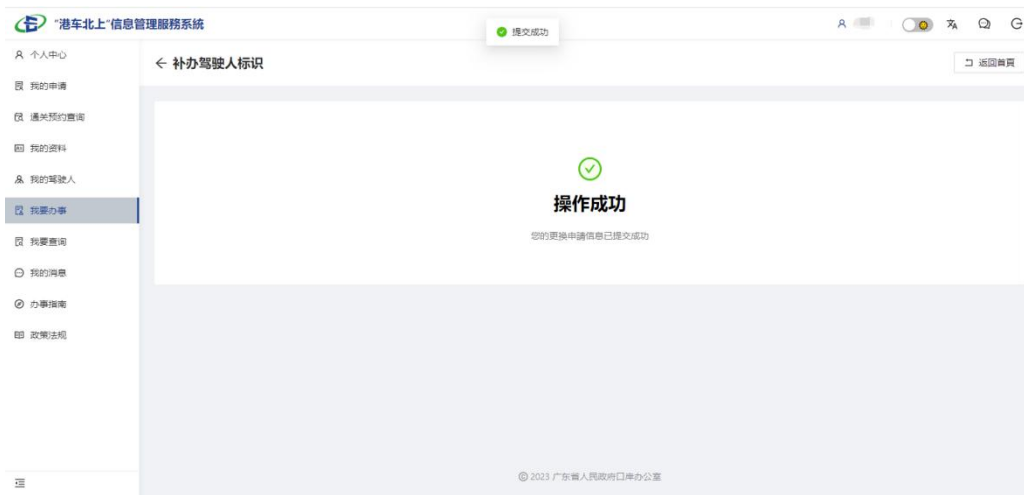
"港车北上"信息管理服務系統

提交成功

个人中心
我的申请
通关预约查询
我的资料
我的驾驶人
我要办事
我要查询
我的消息
办事指南
政策法规

← 补办驾驶人标识

返回首頁

操作成功

您的更换申請信息已提交成功

© 2023 广东省人民政府口岸办公室